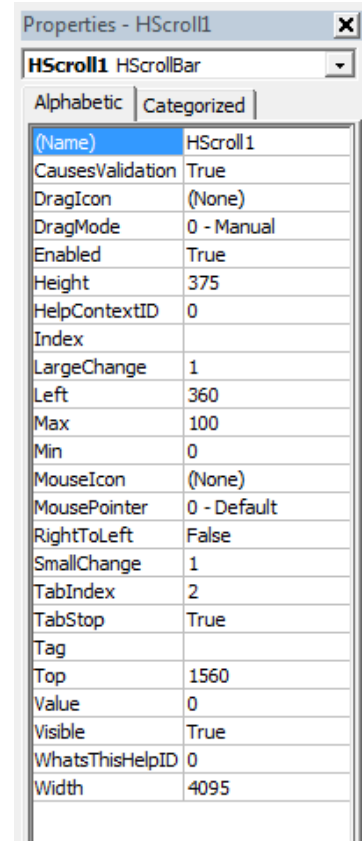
Properties - HScroll1 ×

HScroll1 HScrollBar

Alphabetic | Categorized

| | |
|---|---|
| (Name) | HScroll1 |
| CausesValidation | True |
| DragIcon | (None) |
| DragMode | 0 - Manual |
| Enabled | True |
| Height | 375 |
| HelpContextID | 0 |
| Index | |
| LargeChange | 1 |
| Left | 360 |
| Max | 100 |
| Min | 0 |
| MouseIcon | (None) |
| MousePointer | 0 - Default |
| RightToLeft | False |
| SmallChange | 1 |
| TabIndex | 2 |
| TabStop | True |
| Tag | |
| Top | 1560 |
| Value | 0 |
| Visible | True |
| WhatsThisHelpID | 0 |
| Width | 4095 |